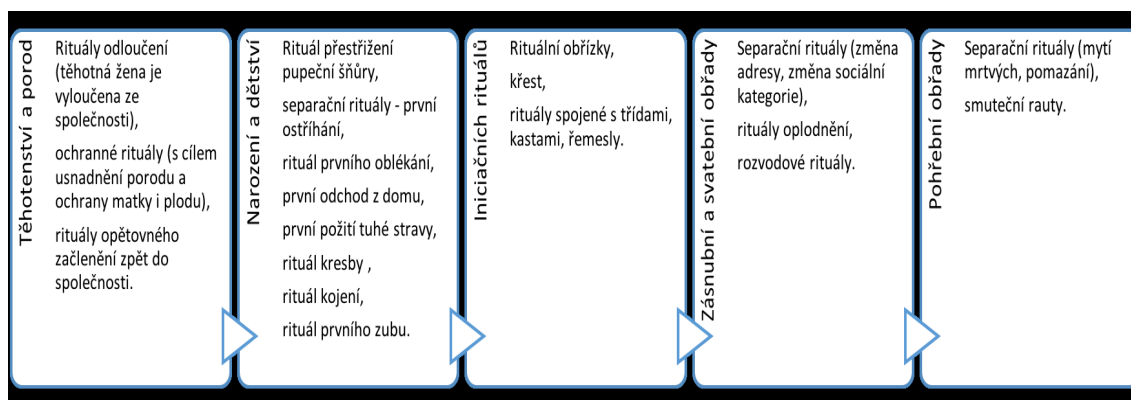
Těhotenství a porod

Rituály odloučení (těhotná žena je vyloučena ze společnosti),

ochranné rituály (s cílem usnadnění porodu a ochrany matky i plodu),

rituály opětovného začlenění zpět do společnosti.

Narození a dětství

Rituál přestřižení pupeční šňůry,

separační rituály - první ostříhání,

rituál prvního oblékání,

první odchod z domu,

první požití tuhé stravy,

rituál kresby ,

rituál kojení,

rituál prvního zubu.

Iniciačních rituálů

Rituální obřízky,

křest,

rituály spojené s třídami, kastami, řemesly.

Zásnubní a svatební obřady

Separační rituály (změna adresy, změna sociální kategorie),

rituály oplodnění,

rozvodové rituály.

Pohřební obřady

Separační rituály (mytí mrtvých, pomazání),

smuteční rauty.